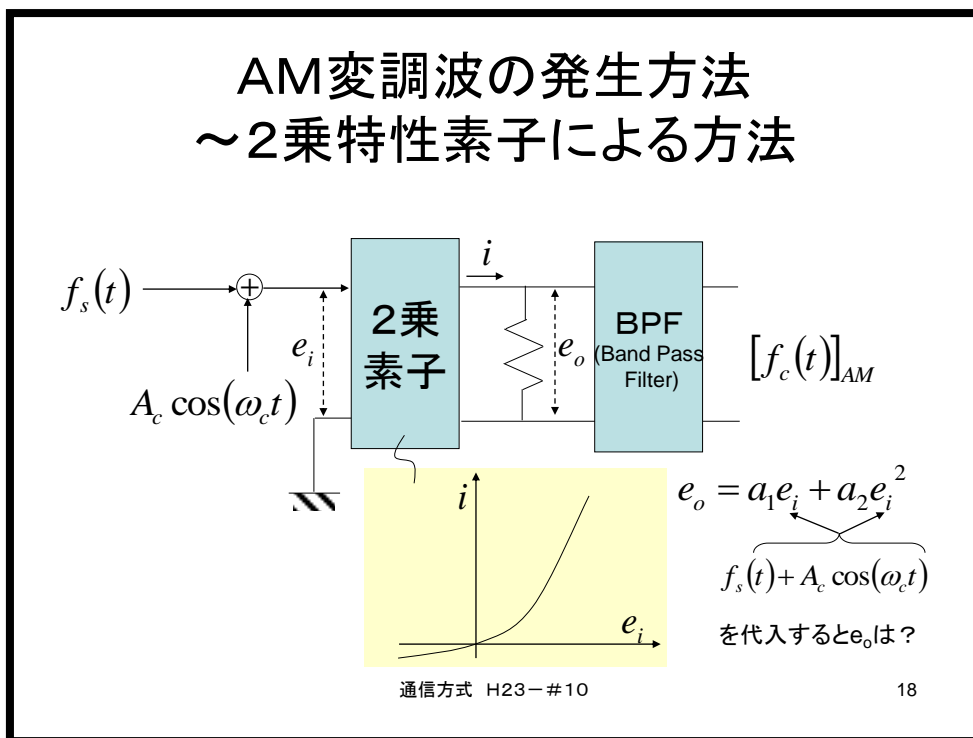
AM変調波の発生方法
～2乗特性素子による方法

$f_s(t)$

$A_c \cos(\omega_c t)$

$e_i$

2乗
素子

$i$

$e_o$

BPF
(Band Pass Filter)

$[f_c(t)]_{AM}$

$i$

$e_i$

$e_o = a_1 e_i + a_2 e_i^2$

$f_s(t) + A_c \cos(\omega_c t)$

を代入すると$e_o$は？

通信方式 H23－＃10

18